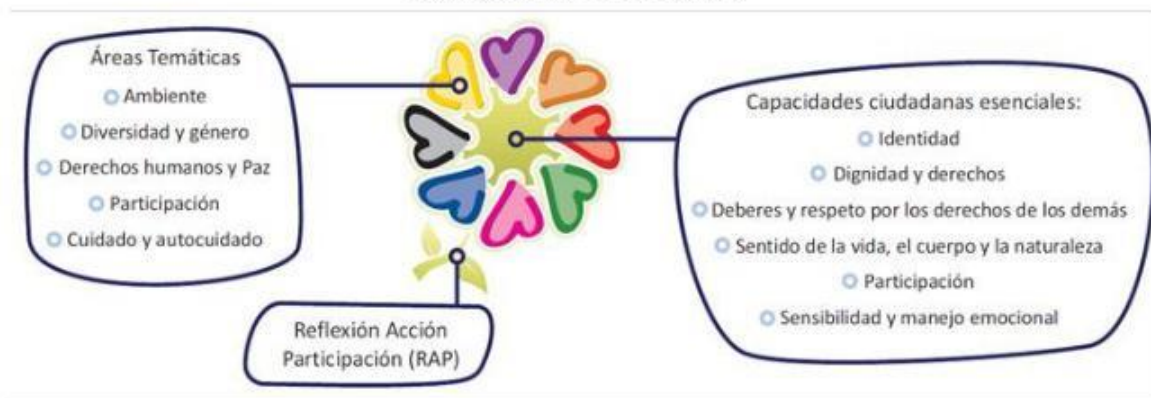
Áreas Temáticas
Ambiente
Diversidad y género
Derechos humanos y Paz
Participación
Cuidado y autocuidado

Capacidades ciudadanas esenciales:
Identidad
Dignidad y derechos
Deberes y respeto por los derechos de los demás
Sentido de la vida, el cuerpo y la naturaleza
Participación
Sensibilidad y manejo emocional

Reflexión Acción Participación (RAP)